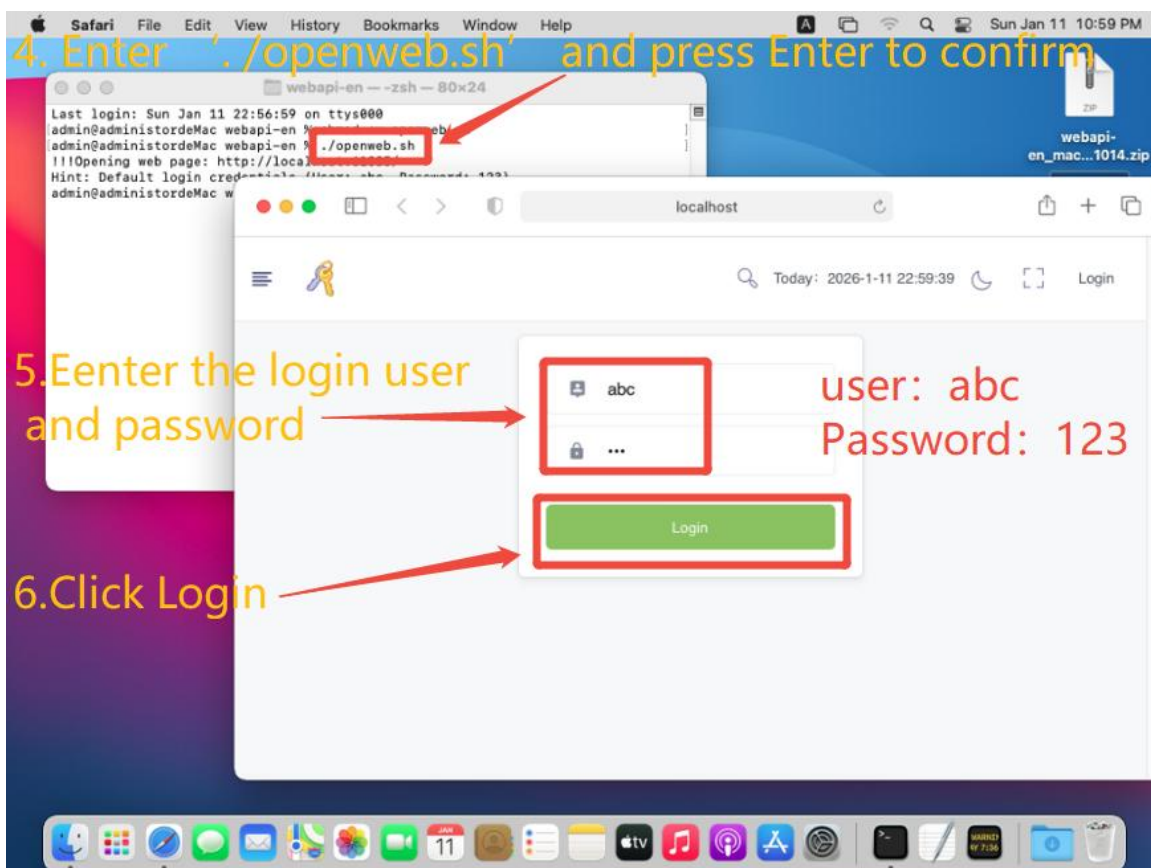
Safari File Edit View History Bookmarks Window Help

Sun Jan 11 10:59 PM

4. Enter './openweb.sh' and press Enter to confirm

webapi-en — -zsh — 80×24

Last login: Sun Jan 11 22:56:59 on ttys000
admin@administordeMac webapi-en % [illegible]
admin@administordeMac webapi-en % ./openweb.sh
!!!Opening web page: http://local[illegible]
Hint: Default login cred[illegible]
admin@administordeMac w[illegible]

ZIP

webapi-en_mac...1014.zip

localhost

Today: 2026-1-11 22:59:39

Login

5.Eenter the login user and password

abc

•••

user: abc
Password: 123

Login

6.Click Login

JAN
11